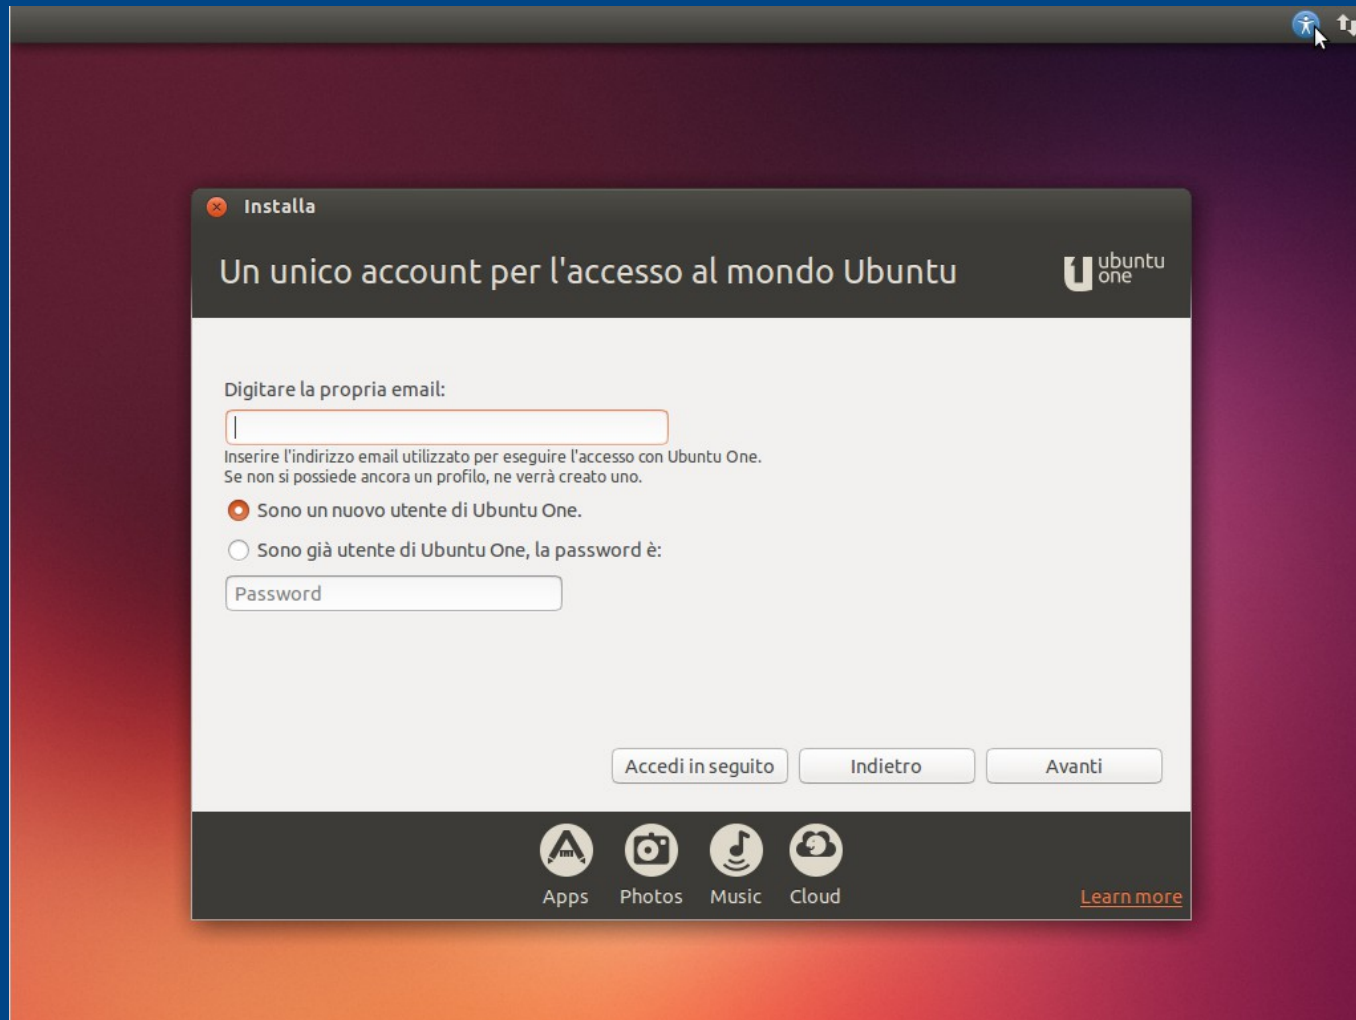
Installa

Un unico account per l'accesso al mondo Ubuntu

ubuntu one

Digitare la propria email:

Inserire l'indirizzo email utilizzato per eseguire l'accesso con Ubuntu One.
Se non si possiede ancora un profilo, ne verrà creato uno.

Sono un nuovo utente di Ubuntu One.

Sono già utente di Ubuntu One, la password è:

Password

Accedi in seguito | Indietro | Avanti

Apps Photos Music Cloud

Learn more